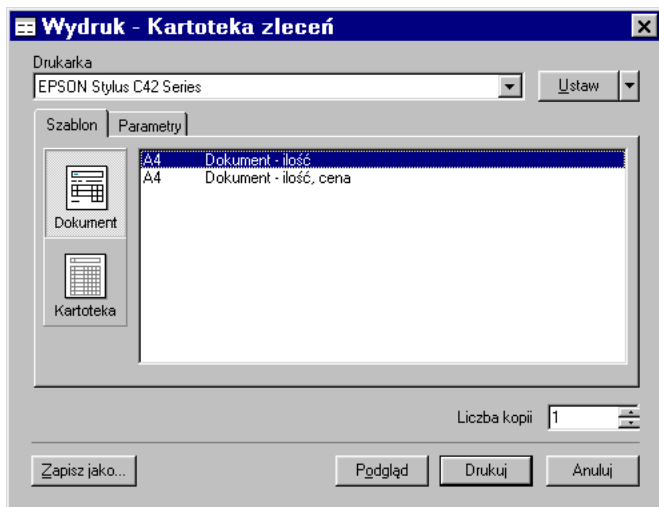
Wydruk - Kartoteka zleceń

Drukarka

EPSON Stylus C42 Series

Ustaw

Szablon | Parametry

Dokument

Kartoteka

| | |
|---|---|
| A4 | Dokument - ilość |
| A4 | Dokument - ilość, cena |

Liczba kopii 1

Zapisz jako...

Podgląd

Drukuj

Anuluj